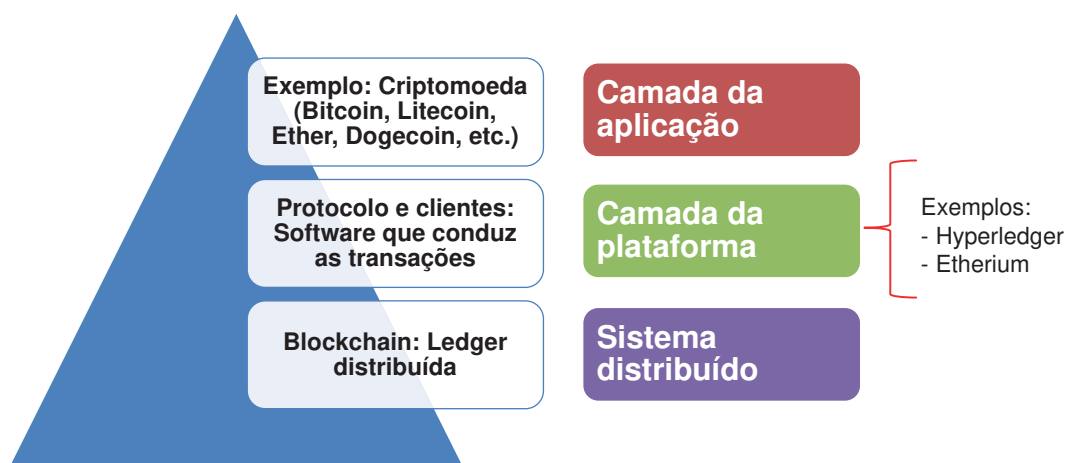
Exemplo: Criptomoeda (Bitcoin, Litecoin, Ether, Dogecoin, etc.)

Camada da aplicação

Protocolo e clientes: Software que conduz as transações

Camada da plataforma

Exemplos:
- Hyperledger
- Etherium

Blockchain: Ledger distribuída

Sistema distribuído